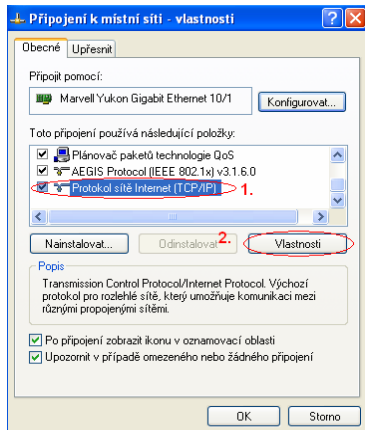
Připojení k místní síti - vlastnosti

Obecné | Upřesnit

Připojit pomocí:

Marvell Yukon Gigabit Ethernet 10/1

Konfigurovat...

Toto připojení používá následující položky:

Plánovač paketů technologie QoS
AEGIS Protocol (IEEE 802.1x) v3.1.6.0
Protokol sítě Internet (TCP/IP)

1.

Nainstalovat... | Odinstalovat | Vlastnosti

2.

Popis

Transmission Control Protocol/Internet Protocol. Výchozí protokol pro rozlehlé sítě, který umožňuje komunikaci mezi různými propojenými sítěmi.

Po připojení zobrazit ikonu v oznamovací oblasti

Upozornit v případě omezeného nebo žádného připojení

OK | Storno